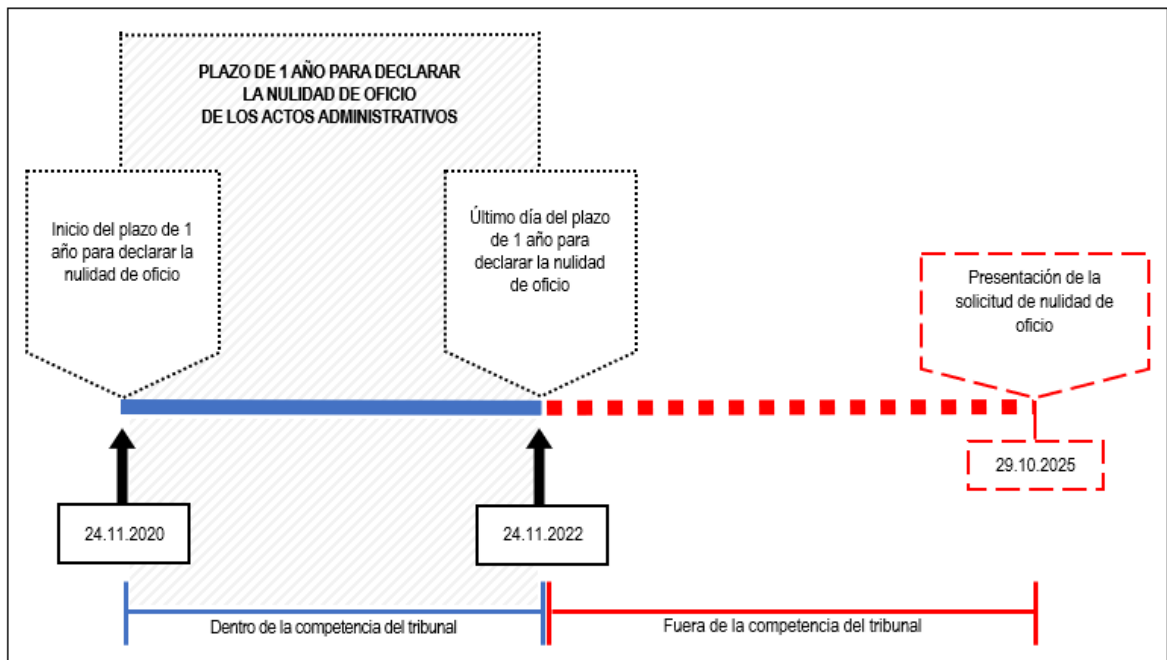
PLAZO DE 1 AÑO PARA DECLARAR LA NULIDAD DE OFICIO DE LOS ACTOS ADMINISTRATIVOS

Inicio del plazo de 1 año para declarar la nulidad de oficio

Último día del plazo de 1 año para declarar la nulidad de oficio

Presentación de la solicitud de nulidad de oficio

29.10.2025

24.11.2020

24.11.2022

Dentro de la competencia del tribunal

Fuera de la competencia del tribunal